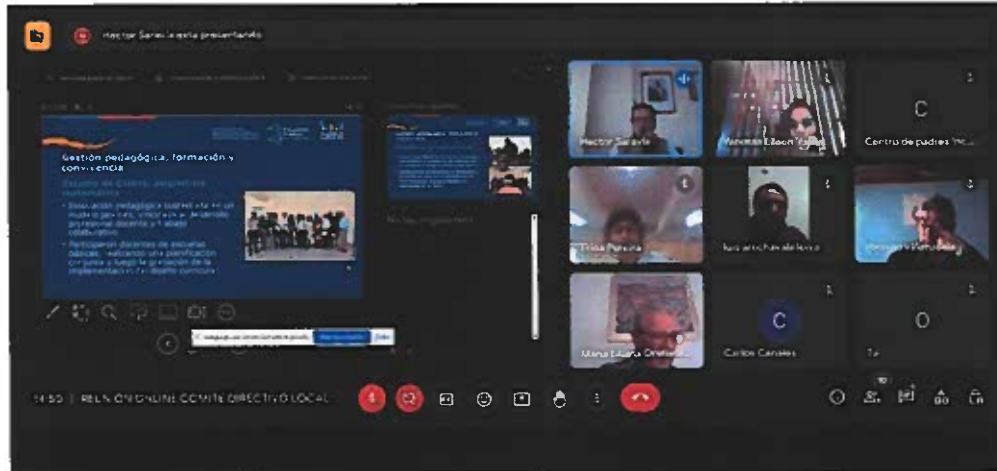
Hector Saravia está presentando

Gestión pedagógica, formación y convivencia

Estudio de Clases, propuestas

C

Centro de padres Inc...

Hector Saravia

C

Carlos Canales

O

14:50 | REUNIÓN ONLINE COMITÉ DIRECTIVO LOCAL